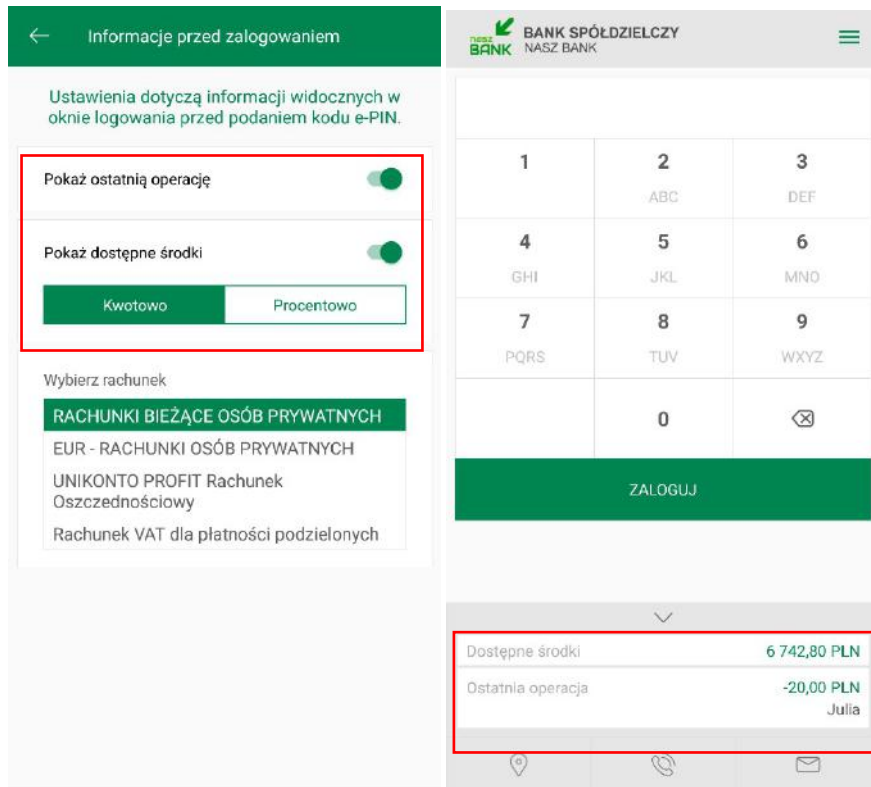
Informacje przed zalogowaniem

Ustawienia dotyczą informacji widocznych w oknie logowania przed podaniem kodu e-PIN.

Pokaż ostatnią operację

Pokaż dostępne środki

Kwotowo | Procentowo

Wybierz rachunek

RACHUNKI BIEŻĄCE OSÓB PRYWATNYCH

EUR - RACHUNKI OSÓB PRYWATNYCH

UNIKONTO PROFIT Rachunek Oszczednościowy

Rachunek VAT dla płatności podzielonych

NASZ BANK BANK SPÓŁDZIELCZY NASZ BANK

| 1 | 2 ABC | 3 DEF |
|---|---|---|
| 4 GHI | 5 JKL | 6 MNO |
| 7 PQRS | 8 TUV | 9 WXYZ |
| | 0 | |

ZALOGUJ

Dostępne środki 6 742,80 PLN

Ostatnia operacja -20,00 PLN Julia